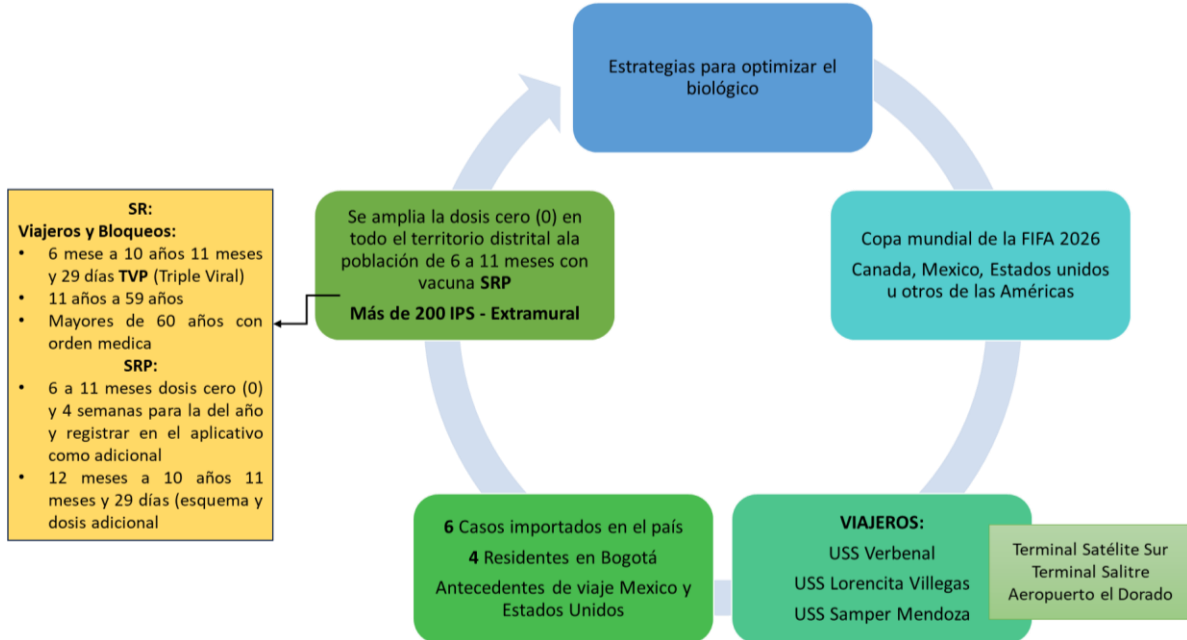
Estrategias para optimizar el biológico

Copa mundial de la FIFA 2026

Canada, Mexico, Estados unidos u otros de las Américas

VIAJEROS:

USS Verbenal

USS Lorencita Villegas

USS Samper Mendoza

Terminal Satélite Sur
Terminal Salitre
Aeropuerto el Dorado

6 Casos importados en el país

4 Residentes en Bogotá

Antecedentes de viaje Mexico y Estados Unidos

Se amplia la dosis cero (0) en todo el territorio distrital ala población de 6 a 11 meses con vacuna SRP

Más de 200 IPS - Extramural

SR:
Viajeros y Bloqueos:
• 6 mese a 10 años 11 meses y 29 días TVP (Triple Viral)
• 11 años a 59 años
• Mayores de 60 años con orden medica

SRP:
• 6 a 11 meses dosis cero (0) y 4 semanas para la del año y registrar en el aplicativo como adicional
• 12 meses a 10 años 11 meses y 29 días (esquema y dosis adicional